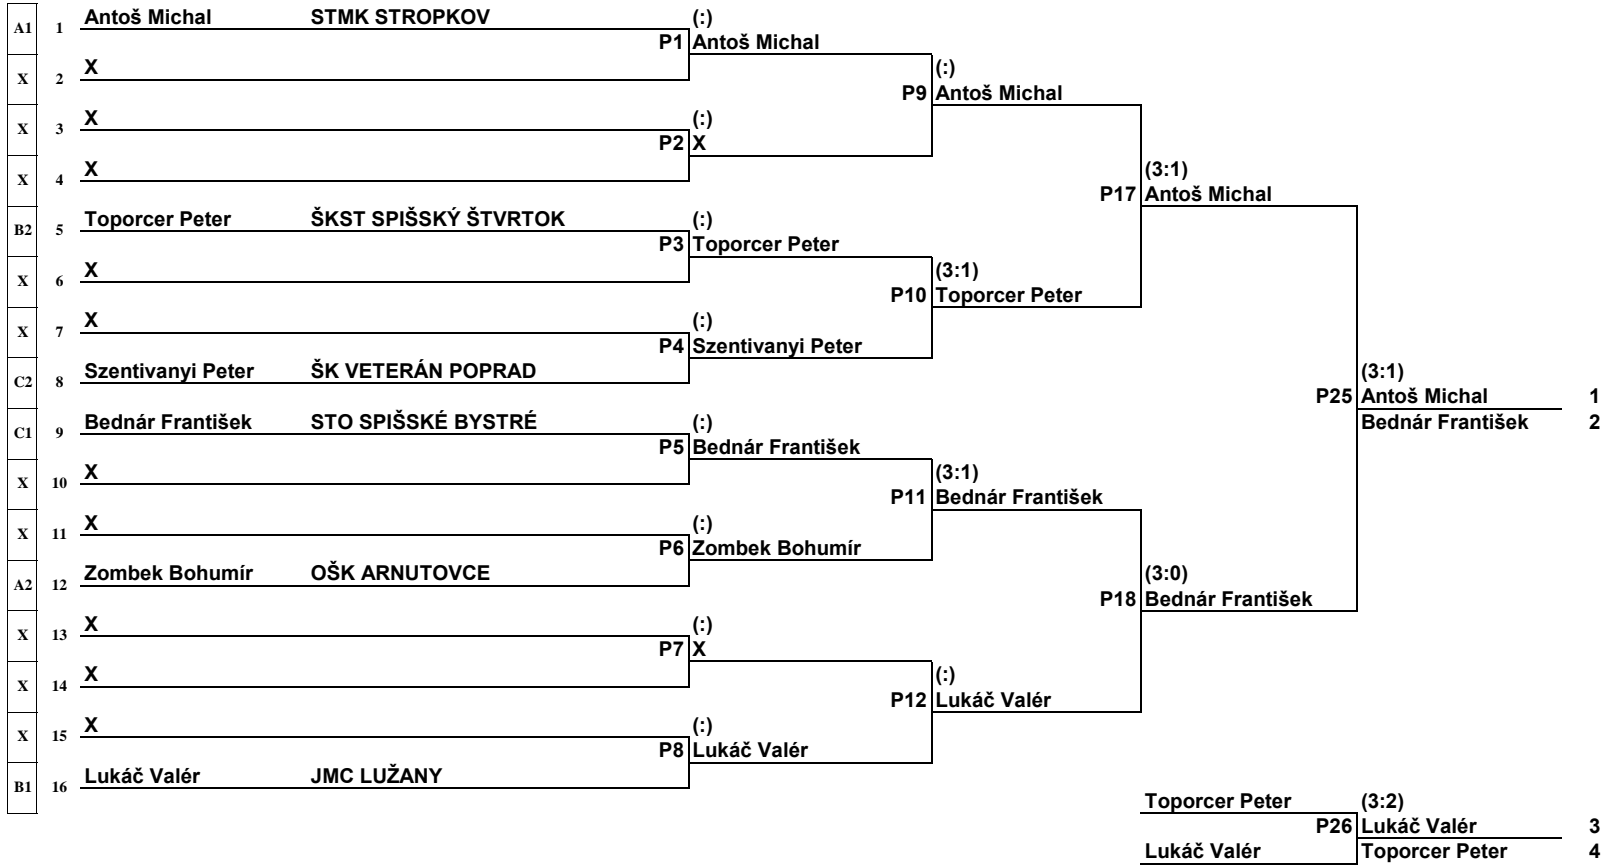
A1 1 Antoš Michal STMK STROPKOV
X 2 X
X 3 X
X 4 X
B2 5 Toporcer Peter ŠKST SPIŠSKÝ ŠTVRTOK
X 6 X
X 7 X
C2 8 Szentivanyi Peter ŠK VETERÁN POPRAD
C1 9 Bednár František STO SPIŠSKÉ BYSTRÉ
X 10 X
X 11 X
A2 12 Zombek Bohumír OŠK ARNUTOVCE
X 13 X
X 14 X
X 15 X
B1 16 Lukáč Valér JMC LUŽANY

(:)
P1 Antoš Michal
(:)
P2 X
(:)
P3 Toporcer Peter
(:)
P4 Szentivanyi Peter
(:)
P5 Bednár František
(:)
P6 Zombek Bohumír
(:)
P7 X
(:)
P8 Lukáč Valér

(:)
P9 Antoš Michal
(3:1)
P10 Toporcer Peter
(3:1)
P11 Bednár František
(:)
P12 Lukáč Valér

(3:1)
P17 Antoš Michal
(3:0)
P18 Bednár František

(3:1)
P25 Antoš Michal 1
Bednár František 2

Toporcer Peter
(3:2)
P26 Lukáč Valér 3
Lukáč Valér
Toporcer Peter 4